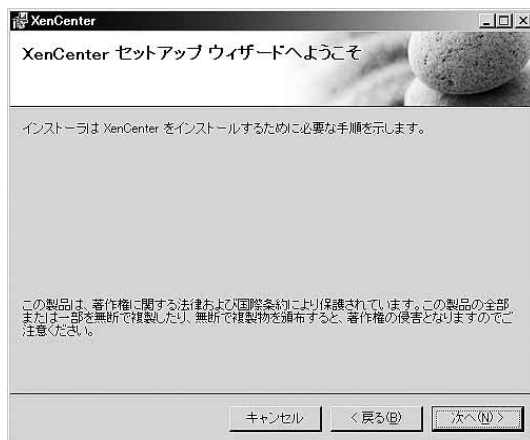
XenCenter

XenCenter セットアップ ウィザードへようこそ

インストーラは XenCenter をインストールするために必要な手順を示します。

この製品は、著作権に関する法律および国際条約により保護されています。この製品の全部または一部を無断で複製したり、無断で複製物を頒布すると、著作権の侵害となりますのでご注意ください。

キャンセル　< 戻る(B)　次へ(N) >